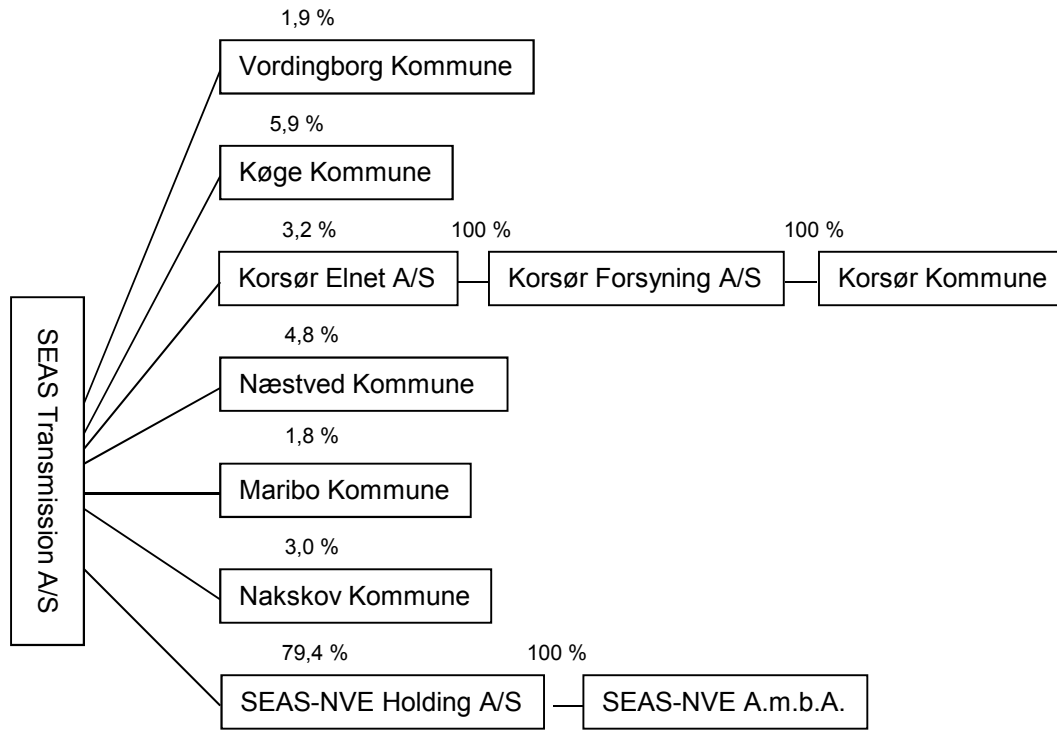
SEAS Transmission A/S

1,9 %
Vordingborg Kommune

5,9 %
Køge Kommune

3,2 %
Korsør Elnet A/S

100 %
Korsør Forsyning A/S

100 %
Korsør Kommune

4,8 %
Næstved Kommune

1,8 %
Maribo Kommune

3,0 %
Nakskov Kommune

79,4 %
SEAS-NVE Holding A/S

100 %
SEAS-NVE A.m.b.A.